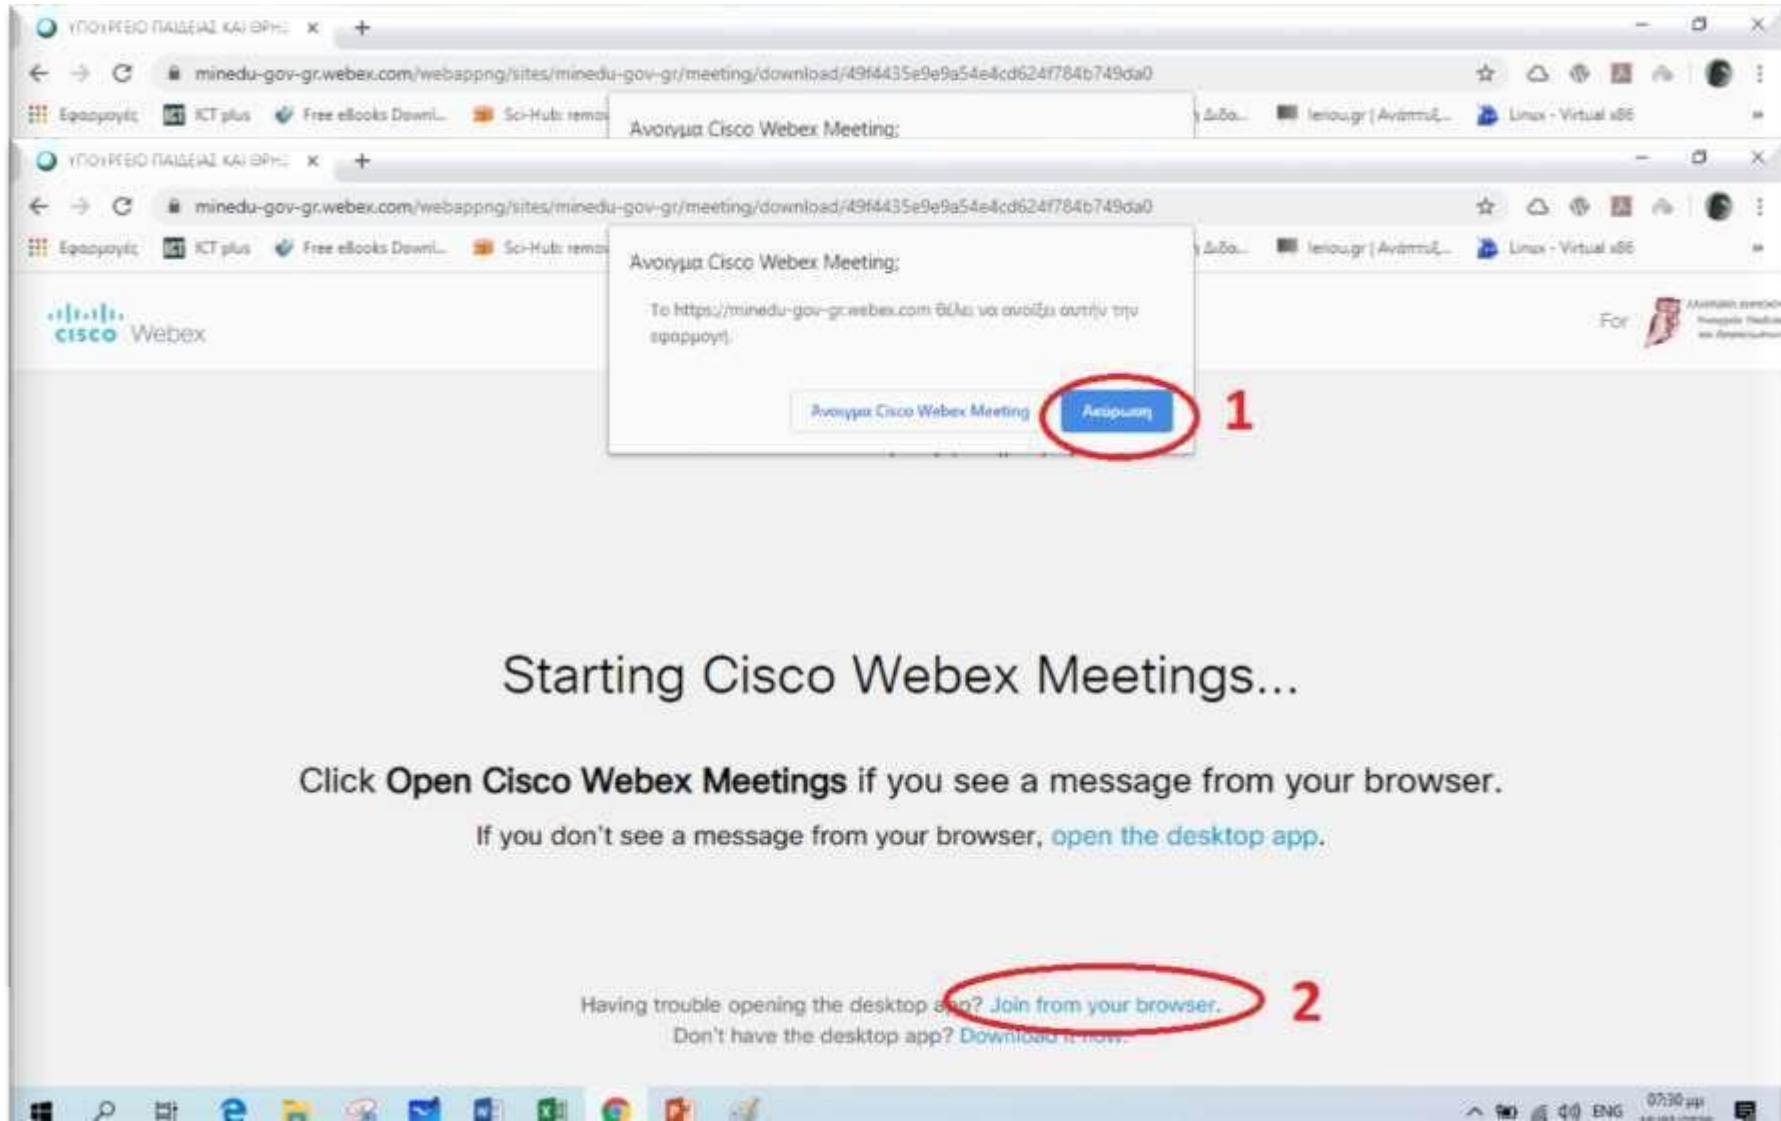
ΥΠΟΥΡΓΕΙΟ ΠΑΙΔΕΙΑΣ ΚΑΙ ΘΡΗ ×

minedu-gov-gr.webex.com/webappng/sites/minedu-gov-gr/meeting/download/49f4435e9e9a54e4cd624f784b749da0

Εφαρμογές ICT plus Free eBooks Downl... Sci-Hub: remo Ανοιγμα Cisco Webex Meeting; Διδα... lerou.gr | Ανάπτυξ... Linux - Virtual x86

ΥΠΟΥΡΓΕΙΟ ΠΑΙΔΕΙΑΣ ΚΑΙ ΘΡΗ ×

minedu-gov-gr.webex.com/webappng/sites/minedu-gov-gr/meeting/download/49f4435e9e9a54e4cd624f784b749da0

Εφαρμογές ICT plus Free eBooks Downl... Sci-Hub: remo Διδα... lerou.gr | Ανάπτυξ... Linux - Virtual x86

Ανοιγμα Cisco Webex Meeting;

Το https://minedu-gov-gr.webex.com θέλει να ανοίξει αυτήν την εφαρμογή.

Ανοιγμα Cisco Webex Meeting Ακύρωση

1

cisco Webex

For

Starting Cisco Webex Meetings...

Click **Open Cisco Webex Meetings** if you see a message from your browser.

If you don't see a message from your browser, open the desktop app.

Having trouble opening the desktop app? Join from your browser.

2

Don't have the desktop app? Download it now.

ENG 07:30 μμ